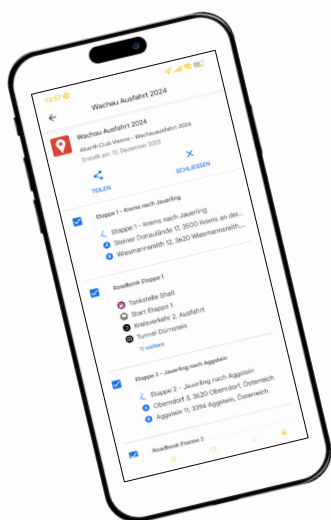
TEST

Wachau Ausfahrt 2024

Wachau Ausfahrt 2024
Abarth Club Vienna - Wachauausfahrt 2024
Erstellt am 12. Dezember 2023

TEILEN

SCHLIESSEN

Etappe 1 - Krems nach Jauerling
Etappe 1 - Krems nach Jauerling
Steiner Donaulände 17, 3500 Krems an der...
Wiesmannsreith 12, 3620 Wiesmannsreith,...

Roadbook Etappe 1
Tankstelle Shell
Start Etappe 1
Kreisverkehr 2. Ausfahrt
Tunnel Dürnstein
11 weitere

Etappe 2 - Jauerling nach Aggstein
Etappe 2 - Jauerling nach Aggstein
Oberndorf 3, 3620 Oberndorf, Österreich
Aggstein 11, 3394 Aggstein, Österreich

Roadbook Etappe 2